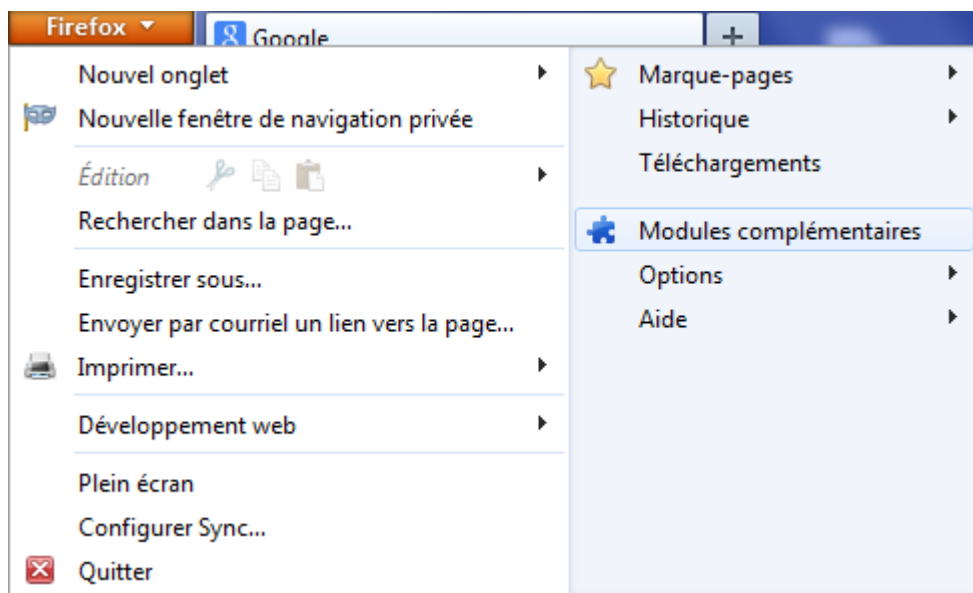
Firefox

Google

+

Nouvel onglet

Nouvelle fenêtre de navigation privée

Édition

Rechercher dans la page...

Enregistrer sous...

Envoyer par courriel un lien vers la page...

Imprimer...

Développement web

Plein écran

Configurer Sync...

Quitter

Marque-pages

Historique

Téléchargements

Modules complémentaires

Options

Aide